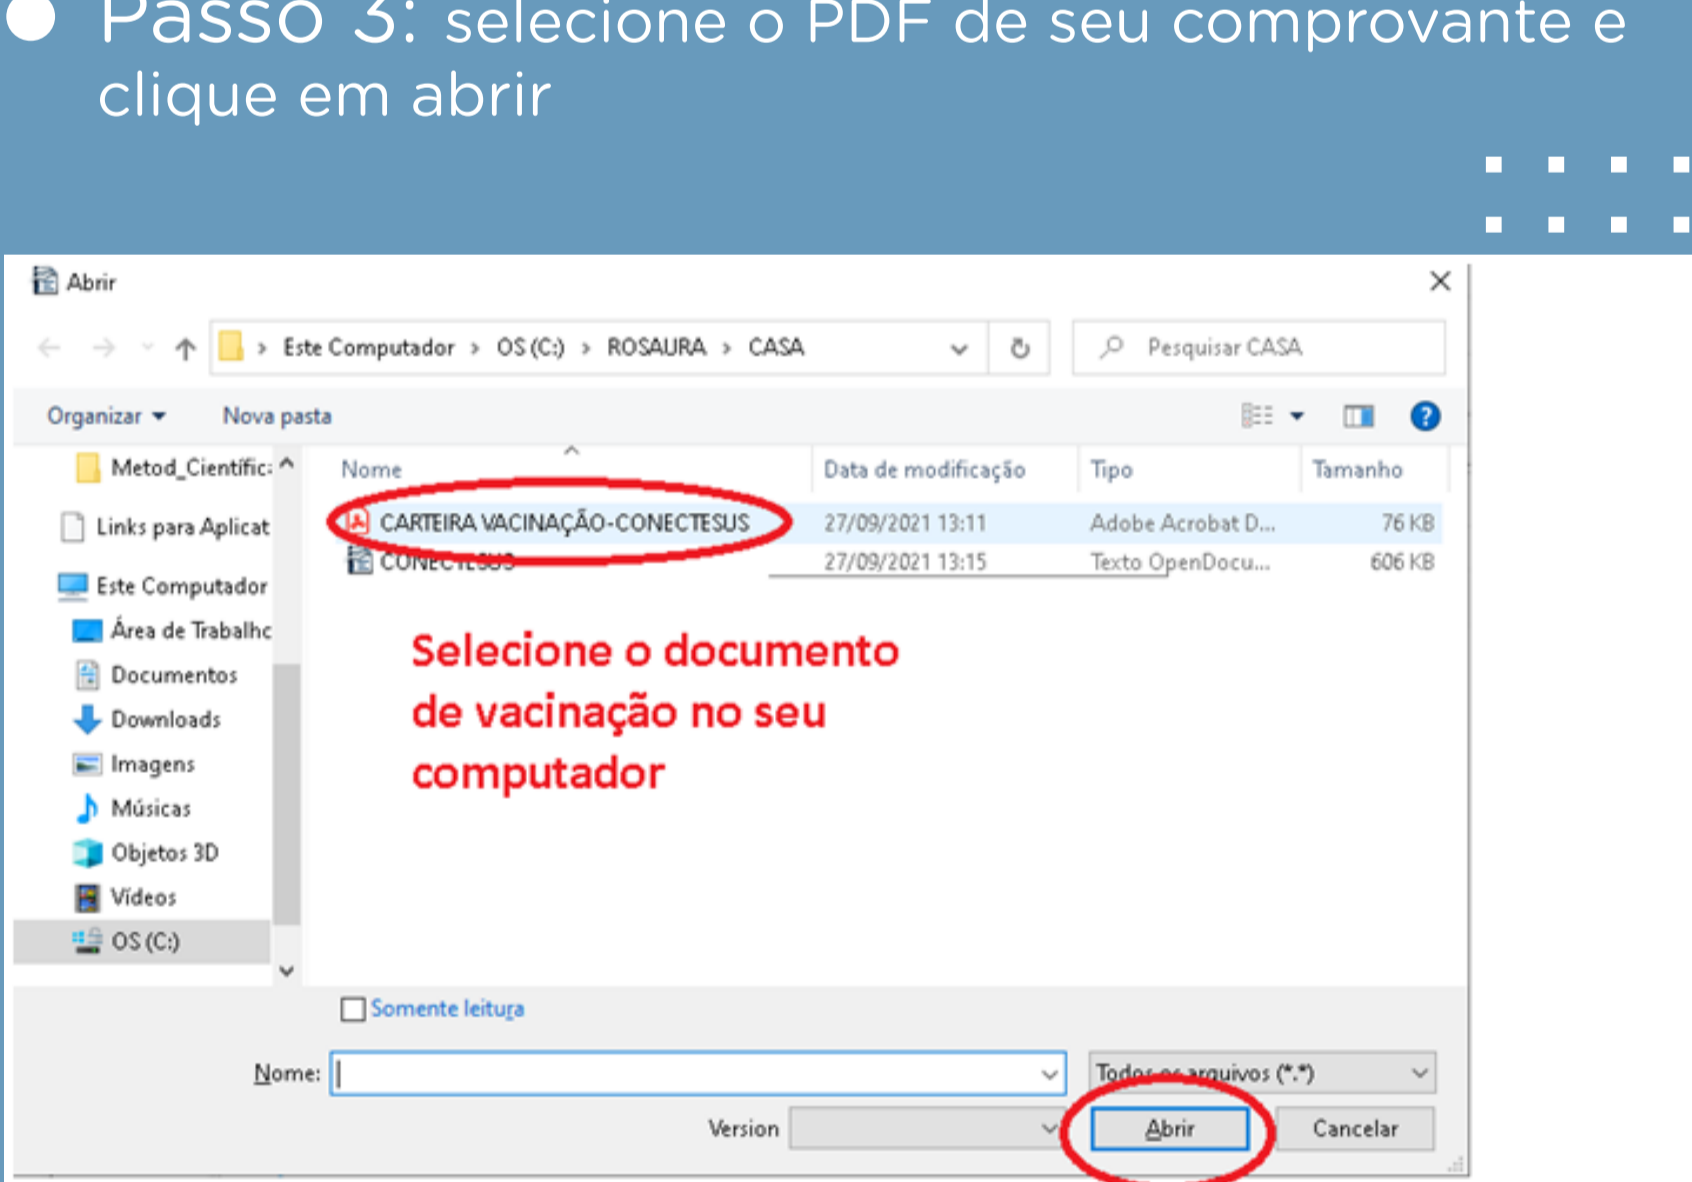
Passo 3: selecione o PDF de seu comprovante e clique em abrir

Abrir

Este Computador › OS (C:) › ROSAURA › CASA

Pesquisar CASA

Organizar ▾ Nova pasta

Metod_Científic
Links para Aplicat
Este Computador
Área de Trabalho
Documentos
Downloads
Imagens
Músicas
Objetos 3D
Vídeos
OS (C:)

| Nome | Data de modificação | Tipo | Tamanho |
|---|---|---|---|
| CARTEIRA VACINAÇÃO-CONECTESUS | 27/09/2021 13:11 | Adobe Acrobat D... | 76 KB |
| CONECTESUS | 27/09/2021 13:15 | Texto OpenDocu... | 606 KB |

Selecione o documento de vacinação no seu computador

Somente leitura

Nome:

Todos os arquivos (*.*)

Version

Abrir

Cancelar